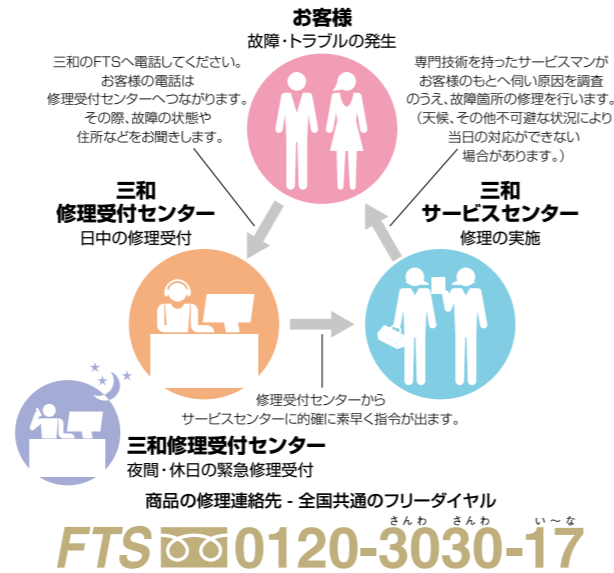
お客様
故障・トラブルの発生

三和のFTSへ電話してください。お客様の電話は修理受付センターへつながります。その際、故障の状態や住所などをお聞きします。

専門技術を持ったサービスマンがお客様のもとへ伺い原因を調査のうえ、故障箇所の修理を行います。（天候、その他不可避な状況により当日の対応ができない場合があります。）

三和
修理受付センター
日中の修理受付

三和
サービスセンター
修理の実施

修理受付センターから
サービスセンターに的確に素早く指令が出ます。

三和修理受付センター
夜間・休日の緊急修理受付

商品の修理連絡先 - 全国共通のフリーダイヤル

FTS 0120-3030-17
さんわ さんわ い〜な